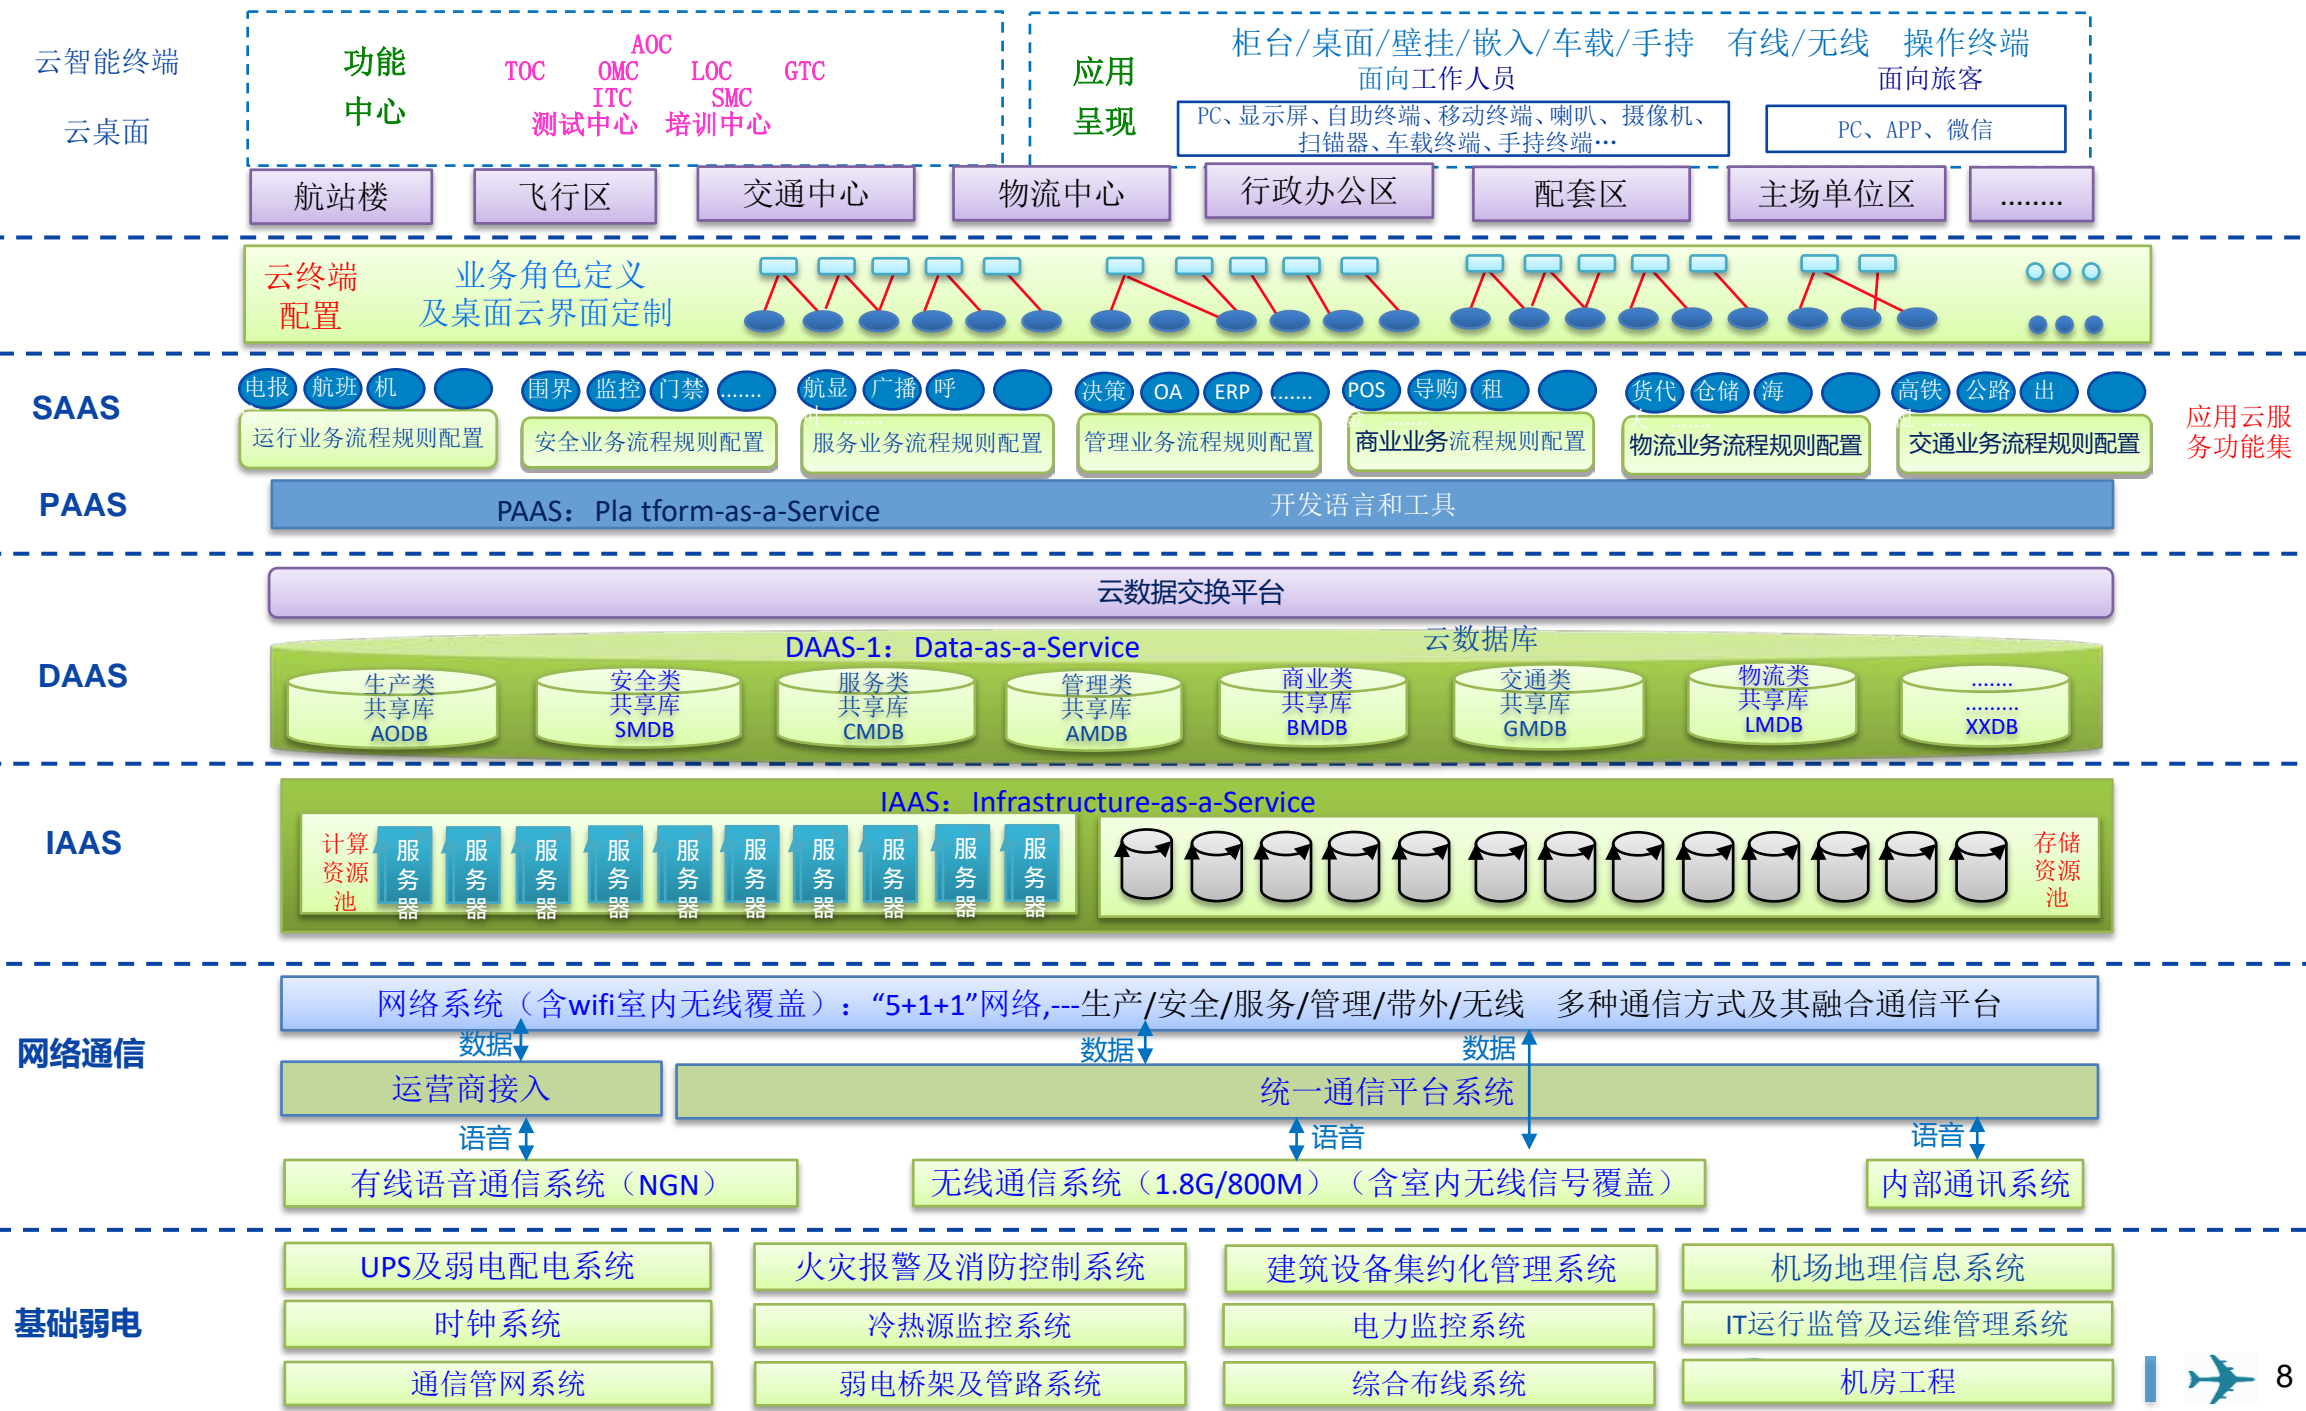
云智能终端

云桌面

功能
中心

AOC
TOC OMC LOC GTC
ITC SMC
测试中心 培训中心

应用
呈现

柜台/桌面/壁挂/嵌入/车载/手持 有线/无线 操作终端
面向工作人员
面向旅客

PC、显示屏、自助终端、移动终端、喇叭、摄像机、扫锚器、车载终端、手持终端…

PC、APP、微信

航站楼 飞行区 交通中心 物流中心 行政办公区 配套区 主场单位区 ........

云终端
配置

业务角色定义
及桌面云界面定制

SAAS

电报 航班 机
围界 监控 门禁 ......
航显 广播 呼
决策 OA ERP ......
POS 导购 租
货代 仓储 海
高铁 公路 出

运行业务流程规则配置 安全业务流程规则配置 服务业务流程规则配置 管理业务流程规则配置 商业业务流程规则配置 物流业务流程规则配置 交通业务流程规则配置

应用云服务功能集

PAAS

PAAS: Pla tform-as-a-Service 开发语言和工具

云数据交换平台

DAAS

DAAS-1: Data-as-a-Service 云数据库

生产类共享库 AODB
安全类共享库 SMDB
服务类共享库 CMDB
管理类共享库 AMDB
商业类共享库 BMDB
交通类共享库 GMDB
物流类共享库 LMDB
....... ......... XXDB

IAAS

IAAS: Infrastructure-as-a-Service

计算资源池
服务器 服务器 服务器 服务器 服务器 服务器 服务器 服务器 服务器 服务器

存储资源池

网络通信

网络系统（含wifi室内无线覆盖）："5+1+1"网络,---生产/安全/服务/管理/带外/无线 多种通信方式及其融合通信平台

数据 数据 数据

运营商接入 统一通信平台系统

语音 语音 语音

有线语音通信系统（NGN） 无线通信系统（1.8G/800M）（含室内无线信号覆盖） 内部通讯系统

基础弱电

UPS及弱电配电系统 火灾报警及消防控制系统 建筑设备集约化管理系统 机场地理信息系统
时钟系统 冷热源监控系统 电力监控系统 IT运行监管及运维管理系统
通信管网系统 弱电桥架及管路系统 综合布线系统 机房工程

8